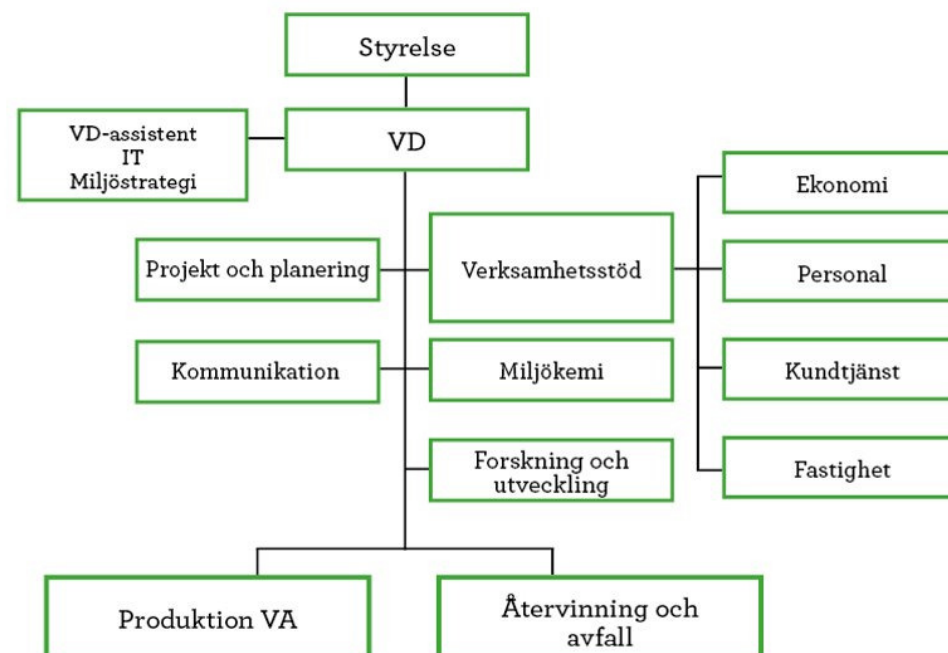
Styrelse

VD-assistent
IT
Miljöstrategi

VD

Ekonomi

Projekt och planering

Verksamhetsstöd

Personal

Kommunikation

Miljökemi

Kundtjänst

Forskning och utveckling

Fastighet

Produktion VA

Återvinning och avfall